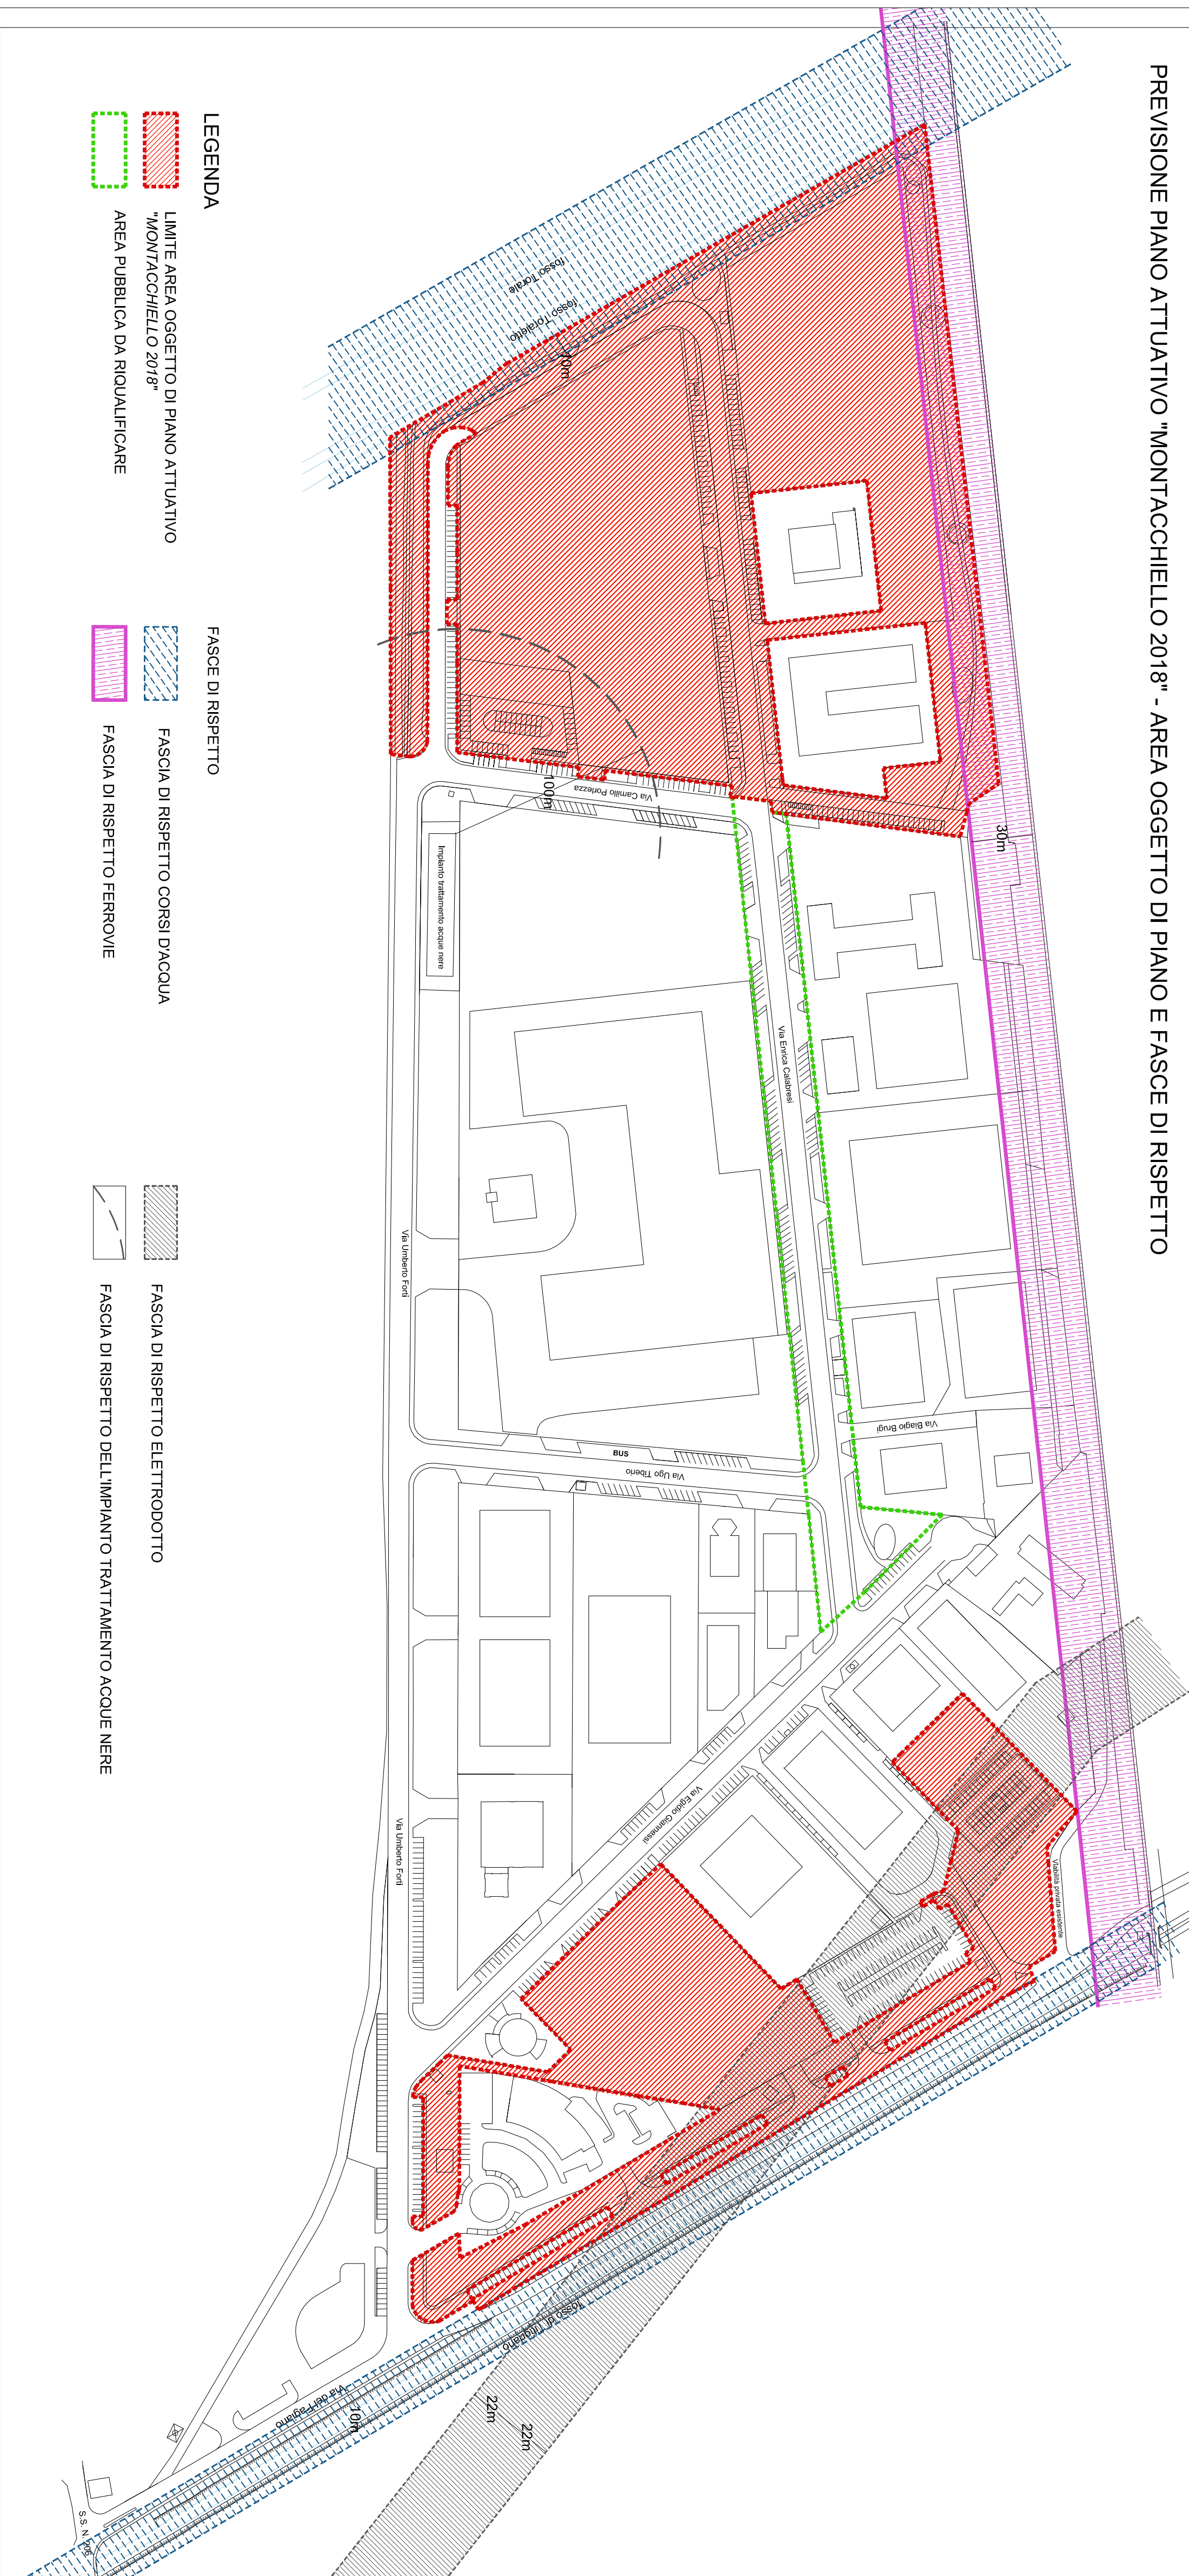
PREVISIONE PIANO ATTUATIVO "MONTACCHIELLO 2018" - AREA OGGETTO DI PIANO E FASCE DI RISPETTO

LEGENDA

LIMITE AREA OGGETTO DI PIANO ATTUATIVO "MONTACCHIELLO 2018"

AREA PUBBLICA DA RIQUALIFICARE

FASCE DI RISPETTO

FASCIA DI RISPETTO CORSI D'ACQUA

FASCIA DI RISPETTO FERROVIE

FASCIA DI RISPETTO ELETTRODOTTO

FASCIA DI RISPETTO DELL'IMPIANTO TRATTAMENTO ACQUE NERE

fosso Torale

fosso Parallelo

10m

100m

30m

Via Camillo Porlezza

Impianto trattamento acque nere

Via Enrica Calabresi

Via Umberto Forti

Via Biagio Brugi

Via Ugo Tiberio

BUS

Via Egidio Giannessi

Via Umberto Forti

Viabilità privata esistente

fosso di Tripalle

Via dell'Argine

10m

22m

22m

S.S. N.206